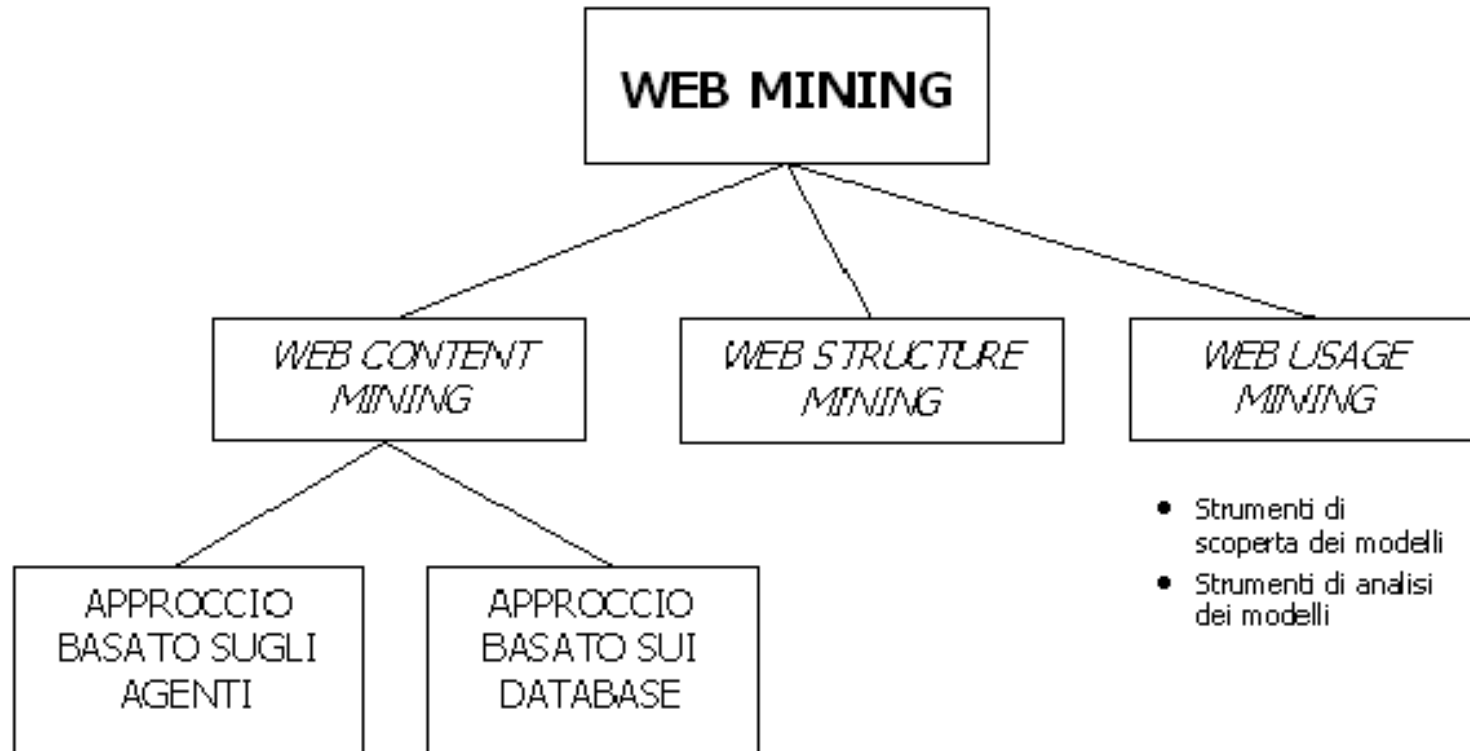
WEB MINING

WEB CONTENT MINING

WEB STRUCTURE MINING

WEB USAGE MINING

APPROCCIO BASATO SUGLI AGENTI

APPROCCIO BASATO SUI DATABASE

- Strumenti di scoperta dei modelli
- Strumenti di analisi dei modelli